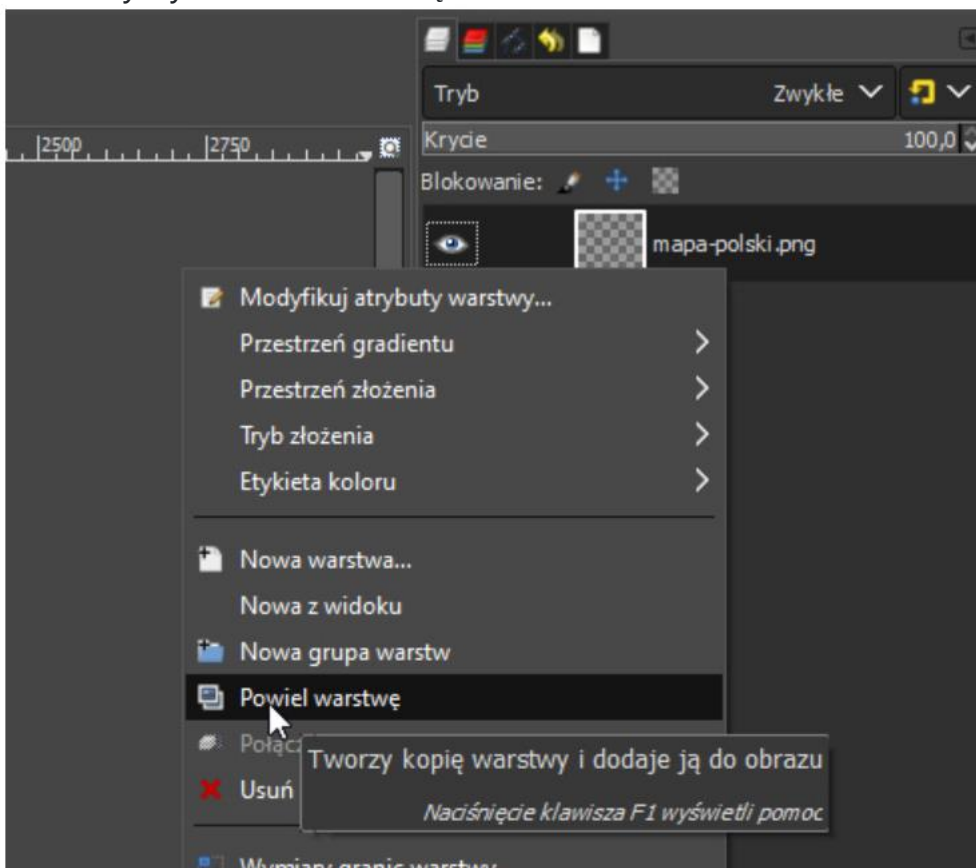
Tryb
Zwykłe
Krycie
100,0
Blokowanie:
|2500
|2750
mapa-polski.png

Modyfikuj atrybuty warstwy...
Przestrzeń gradientu
Przestrzeń złożenia
Tryb złożenia
Etykieta koloru

Nowa warstwa...
Nowa z widoku
Nowa grupa warstw
Powiel warstwę
Połącz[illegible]
Usuń
Tworzy kopię warstwy i dodaje ją do obrazu
Naciśnięcie klawisza F1 wyświetli pomoc
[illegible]